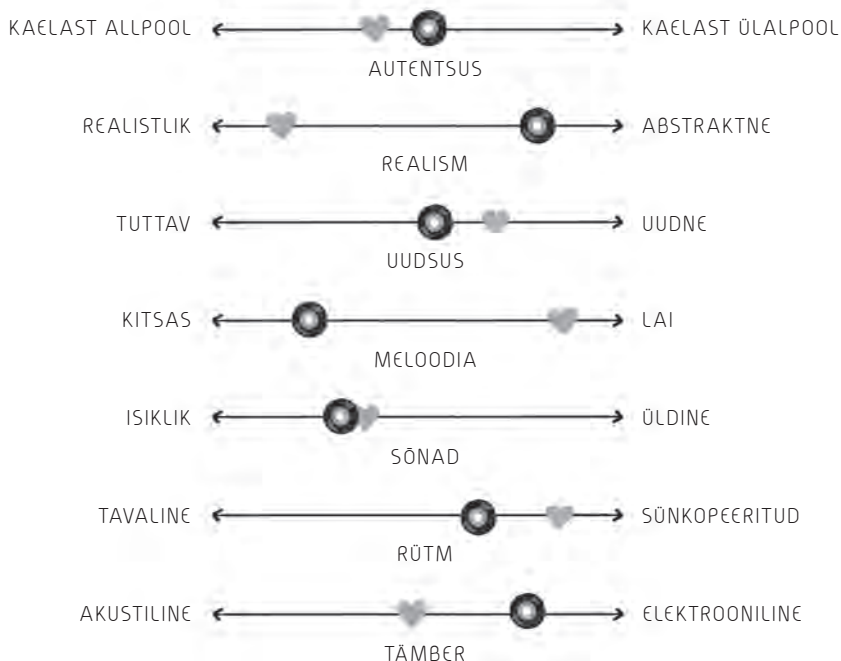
KAELAST ALLPOOL KAELAST ÜLALPOOL
AUTENTSUS

REALISTLIK ABSTRAKTNE
REALISM

TUTTAV UUDNE
UUDSUS

KITSAS LAI
MELOODIA

ISIKLIK ÜLDINE
SÕNAD

TAVALINE SÜNKOPEERITUD
RÜTM

AKUSTILINE ELEKTROONILINE
TÄMBER